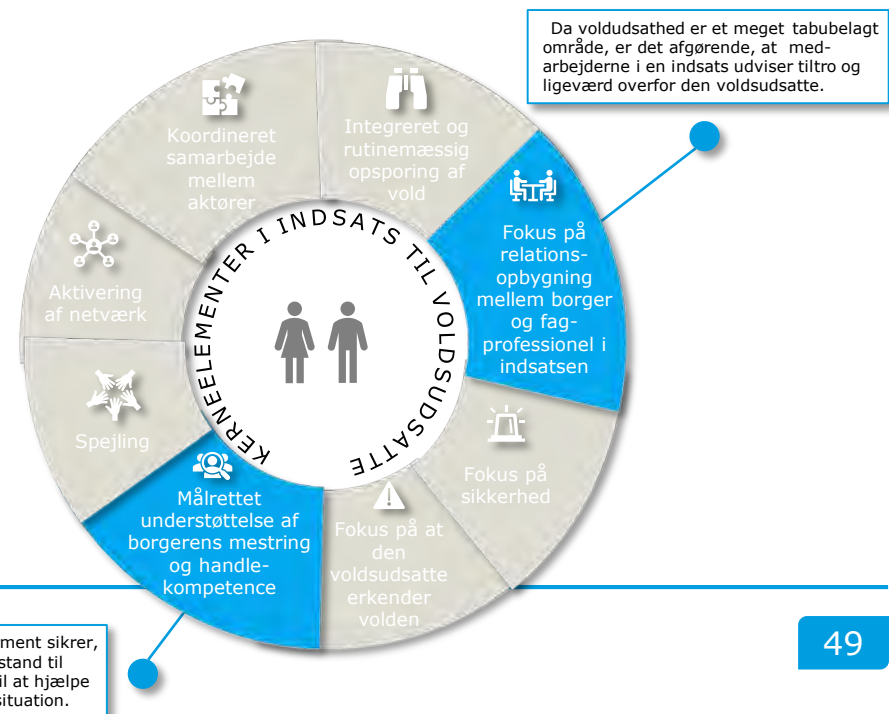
Da voldsudsathed er et meget tabubelagt område, er det afgørende, at medarbejderne i en indsats udviser tiltro og ligeværd overfor den voldsudsatte.

Koordineret samarbejde mellem aktører

Integreret og rutinemæssig opsporing af vold

Fokus på relationsopbygning mellem borger og fagprofessionel i indsatsen

Aktivering af netværk

Spejling

Målrettet understøttelse af borgerens mestring og handlekompetence

Fokus på at den voldsudsatte erkender volden

Fokus på sikkerhed

KERNEELEMENTER I INDSATS TIL VOLDSUDSATTE

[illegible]ment sikrer, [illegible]stand til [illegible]il at hjælpe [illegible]situation.

49